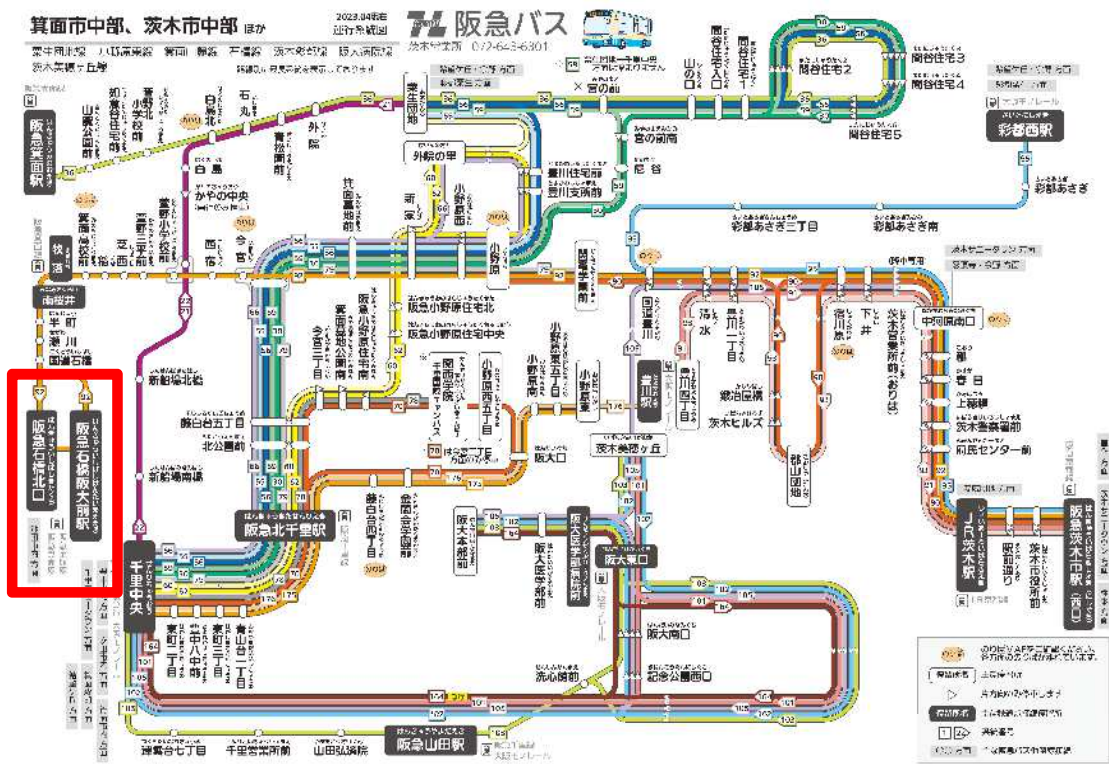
箕面市中部、茨木市中部 ほか

2023.04現在 運行系統図

阪急バス

茨木営業所 072-643-6301

阪急箕面駅
山麓公園前
如意谷住宅前
箕面船場阪大前
白島
石丸
外院
粟生団地
外院の里
新家
小野原西
小野原
かやの中央
西宿
今宮
粟生間谷
間谷住宅2
間谷住宅3
間谷住宅4
間谷住宅5
宮の前
豊川住宅前
豊川支所前
佐谷
彩都西駅
彩都あさぎ
彩都あさぎ三丁目
彩都あさぎ前
牧落
桜井
半町
瀬川
石橋
阪急石橋北口
阪急石橋阪大前
千里中央
新船場北橋
新船場南橋
阪急北千里駅
北公園前
藤白台五丁目
今宮三丁目
小野原東
小野原東五丁目
小野原西五丁目
阪大口
茨木美穂ヶ丘
阪大本部前
阪大医学部前
阪大病院前
阪大東口
阪大南口
記念公園西口
流山西
豊川駅
国道豊川
福井
清水
豊川一丁目
茨木ヒルズ
総持寺
郡山団地
下井
中河原南口
宿久庄
春日
上穂積
茨木警察署前
市民センター前
JR茨木駅
阪急茨木市駅
茨木市役所前
新町
東町三丁目
青山台二丁目
千里中央
津雲台七丁目
千里営業所前
山田弘誠院
阪急山田駅
藤白台四丁目
金蘭会学園前
北千里